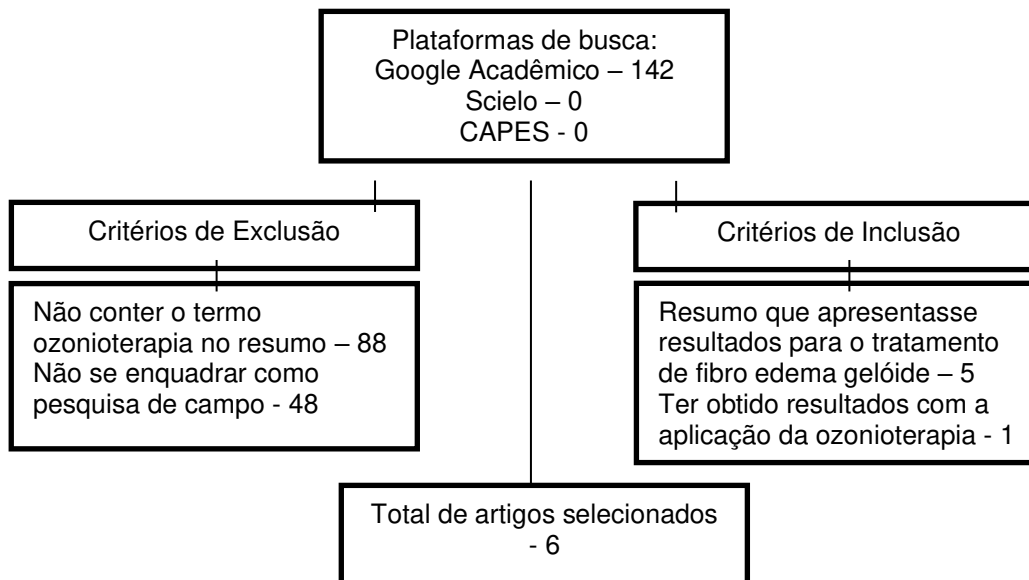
Plataformas de busca:
Google Acadêmico – 142
Scielo – 0
CAPES - 0

Critérios de Exclusão

Não conter o termo ozonioterapia no resumo – 88
Não se enquadrar como pesquisa de campo - 48

Critérios de Inclusão

Resumo que apresentasse resultados para o tratamento de fibro edema gelóide – 5
Ter obtido resultados com a aplicação da ozonioterapia - 1

Total de artigos selecionados - 6